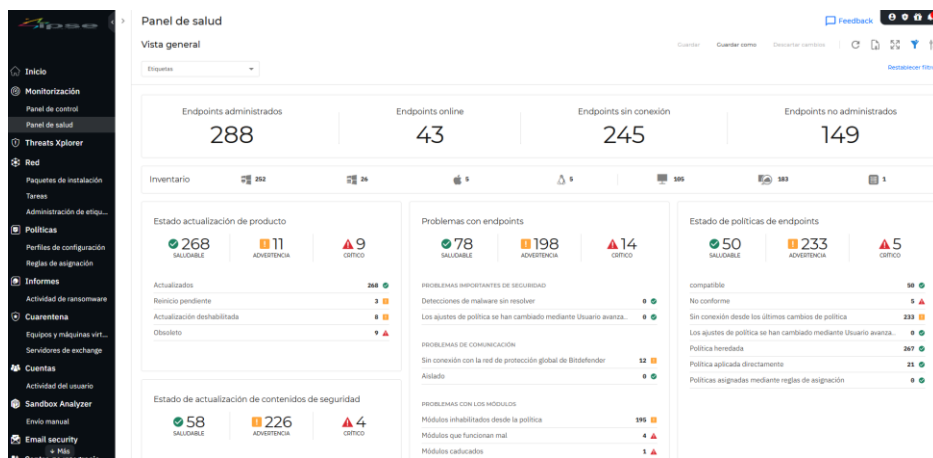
Inicio
Monitorización
Panel de control
Panel de salud
Threats Xplorer
Red
Paquetes de instalación
Tareas
Administración de etiqu...
Políticas
Perfiles de configuración
Reglas de asignación
Informes
Actividad de ransomware
Cuarentena
Equipos y máquinas virt...
Servidores de exchange
Cuentas
Actividad del usuario
Sandbox Analyzer
Envío manual
Email security
+ Más

Panel de salud
Feedback
Vista general
Guardar Guardar como Descartar cambios
Etiquetas
Restablecer filtr

Endpoints administrados
288
Endpoints online
43
Endpoints sin conexión
245
Endpoints no administrados
149

Inventario 252 26 5 5 105 583 1

Estado actualización de producto
268 SALUDABLE
11 ADVERTENCIA
9 CRÍTICO
Actualizados 268
Reinicio pendiente 3
Actualización deshabilitada 8
Obsoleto 9

Estado de actualización de contenidos de seguridad
58 SALUDABLE
226 ADVERTENCIA
4 CRÍTICO

Problemas con endpoints
78 SALUDABLE
198 ADVERTENCIA
14 CRÍTICO
PROBLEMAS IMPORTANTES DE SEGURIDAD
Detecciones de malware sin resolver 0
Los ajustes de política se han cambiado mediante Usuario avanza... 0
PROBLEMAS DE COMUNICACIÓN
Sin conexión con la red de protección global de Bitdefender 12
Aislado 0
PROBLEMAS CON LOS MÓDULOS
Módulos inhabilitados desde la política 195
Módulos que funcionan mal 4
Módulos caducados 1

Estado de políticas de endpoints
50 SALUDABLE
233 ADVERTENCIA
5 CRÍTICO
compatible 50
No conforme 5
Sin conexión desde los últimos cambios de política 233
Los ajustes de política se han cambiado mediante Usuario avanza... 0
Política heredada 267
Política aplicada directamente 21
Políticas asignadas mediante reglas de asignación 0